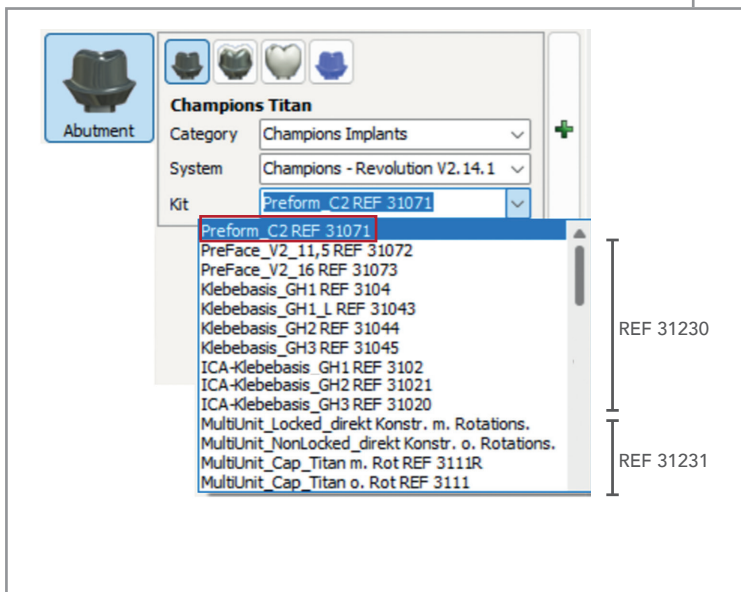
Abutment

Champions Titan

Category Champions Implants

System Champions - Revolution V2.14.1

Kit Preform_C2 REF 31071

Preform_C2 REF 31071
PreFace_V2_11,5 REF 31072
PreFace_V2_16 REF 31073
Klebebasis_GH1 REF 3104
Klebebasis_GH1_L REF 31043
Klebebasis_GH2 REF 31044
Klebebasis_GH3 REF 31045
ICA-Klebebasis_GH1 REF 3102
ICA-Klebebasis_GH2 REF 31021
ICA-Klebebasis_GH3 REF 31020
MultiUnit_Locked_direkt Konstr. m. Rotations.
MultiUnit_NonLocked_direkt Konstr. o. Rotations.
MultiUnit_Cap_Titan m. Rot REF 3111R
MultiUnit_Cap_Titan o. Rot REF 3111

REF 31230

REF 31231